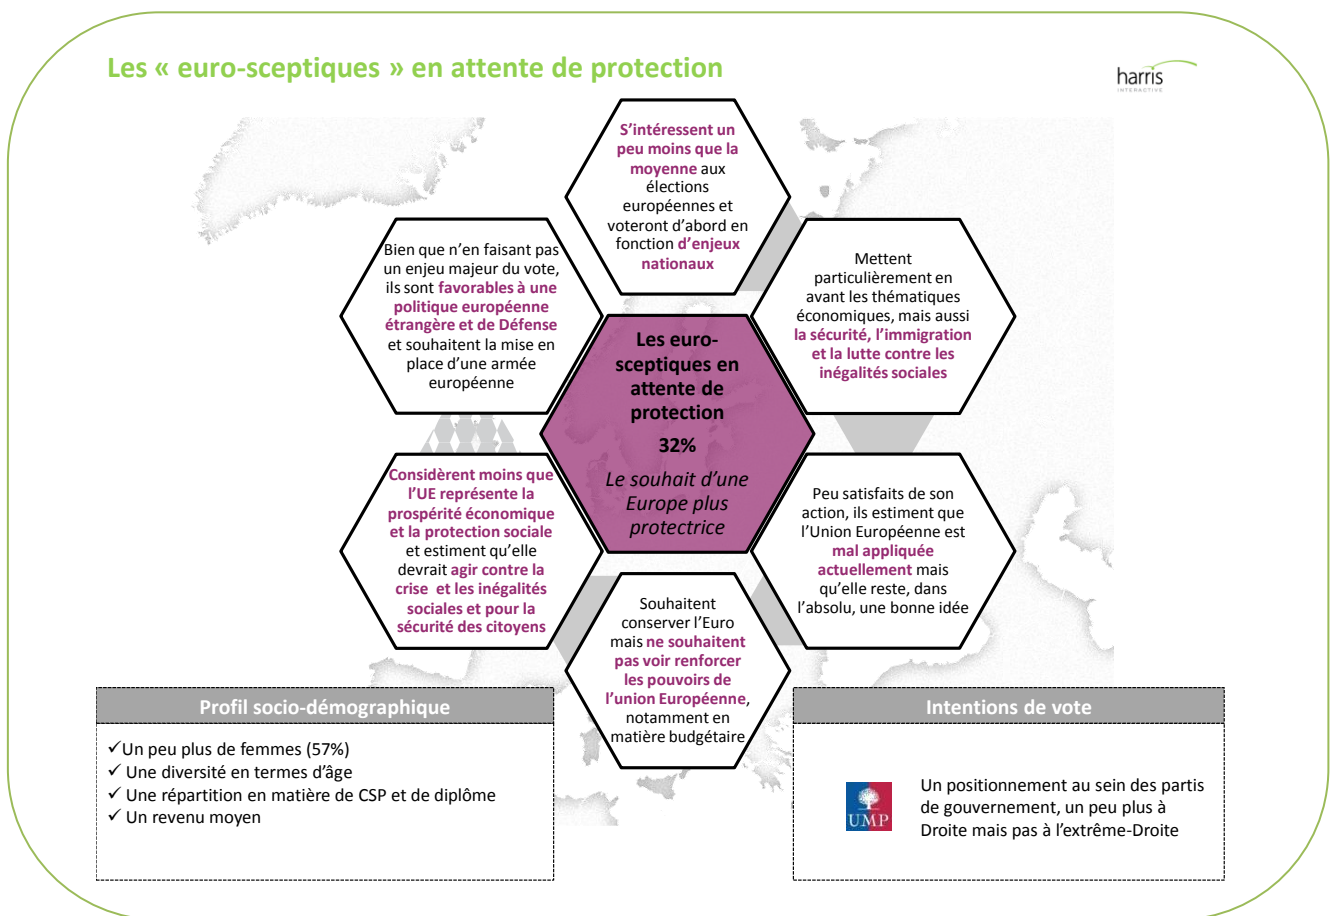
Les « euro-sceptiques » en attente de protection

harris
INTERACTIVE

S'intéressent un peu moins que la moyenne aux élections européennes et voteront d'abord en fonction d'enjeux nationaux

Bien que n'en faisant pas un enjeu majeur du vote, ils sont favorables à une politique européenne étrangère et de Défense et souhaitent la mise en place d'une armée européenne

Mettent particulièrement en avant les thématiques économiques, mais aussi la sécurité, l'immigration et la lutte contre les inégalités sociales

Les euro-sceptiques en attente de protection

32%

Le souhait d'une Europe plus protectrice

Considèrent moins que l'UE représente la prospérité économique et la protection sociale et estiment qu'elle devrait agir contre la crise et les inégalités sociales et pour la sécurité des citoyens

Peu satisfaits de son action, ils estiment que l'Union Européenne est mal appliquée actuellement mais qu'elle reste, dans l'absolu, une bonne idée

Souhaitent conserver l'Euro mais ne souhaitent pas voir renforcer les pouvoirs de l'union Européenne, notamment en matière budgétaire

Profil socio-démographique

✓Un peu plus de femmes (57%)
✓ Une diversité en termes d'âge
✓ Une répartition en matière de CSP et de diplôme
✓ Un revenu moyen

Intentions de vote

UMP

Un positionnement au sein des partis de gouvernement, un peu plus à Droite mais pas à l'extrême-Droite